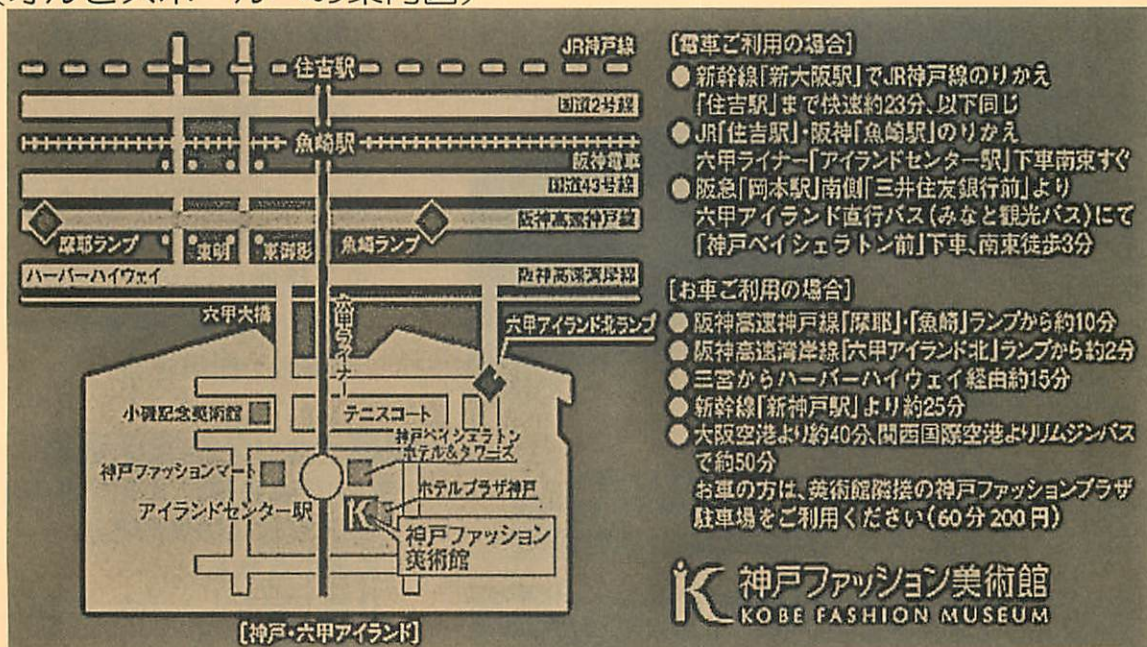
JR神戸線
住吉駅
国道2号線
魚崎駅
阪神電車
国道43号線
阪神高速神戸線
摩耶ランプ
東明
東御影
魚崎ランプ
ハーバーハイウェイ
阪神高速湾岸線
六甲大橋
六甲ライナー
六甲アイランド北ランプ
小磯記念美術館
テニスコート
神戸ベイシェラトンホテル&タワーズ
神戸ファッションマート
ホテルプラザ神戸
アイランドセンター駅
神戸ファッション美術館
[神戸・六甲アイランド]

[電車ご利用の場合]
● 新幹線「新大阪駅」でJR神戸線のりかえ「住吉駅」まで快速約23分、以下同じ
● JR「住吉駅」・阪神「魚崎駅」のりかえ六甲ライナー「アイランドセンター駅」下車南東すぐ
● 阪急「岡本駅」南側「三井住友銀行前」より六甲アイランド直行バス(みなと観光バス)にて「神戸ベイシェラトン前」下車、南東徒歩3分

[お車ご利用の場合]
● 阪神高速神戸線「摩耶」・「魚崎」ランプから約10分
● 阪神高速湾岸線「六甲アイランド北」ランプから約2分
● 三宮からハーバーハイウェイ経由約15分
● 新幹線「新神戸駅」より約25分
● 大阪空港より約40分、関西国際空港よりリムジンバスで約50分
お車の方は、美術館隣接の神戸ファッションプラザ駐車場をご利用ください(60分200円)

神戸ファッション美術館
KOBE FASHION MUSEUM